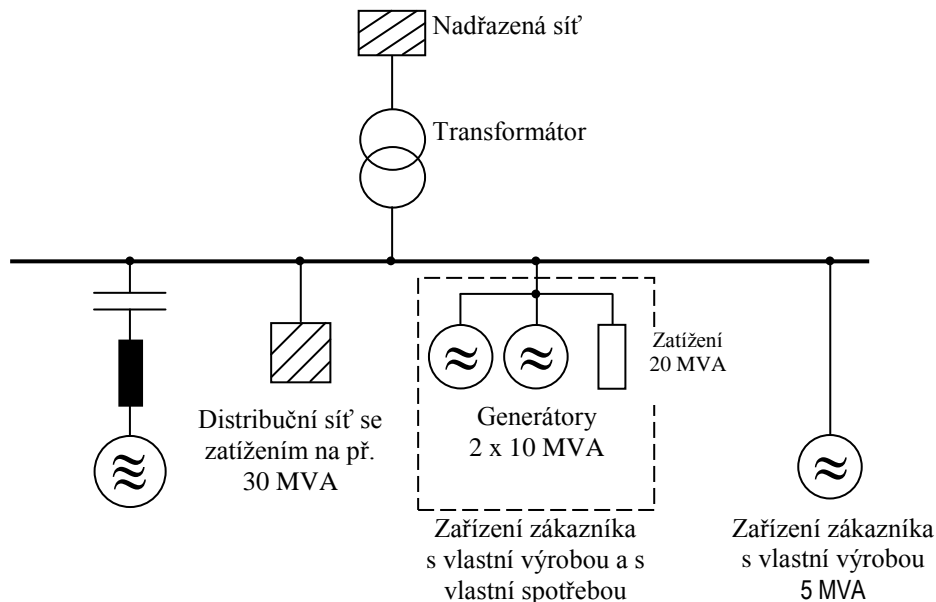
Nadřazená síť

Transformátor

Zatížení 20 MVA

Distribuční síť se zatížením na př. 30 MVA

Generátory 2 x 10 MVA

Zařízení zákazníka s vlastní výrobou a s vlastní spotřebou

Zařízení zákazníka s vlastní výrobou 5 MVA